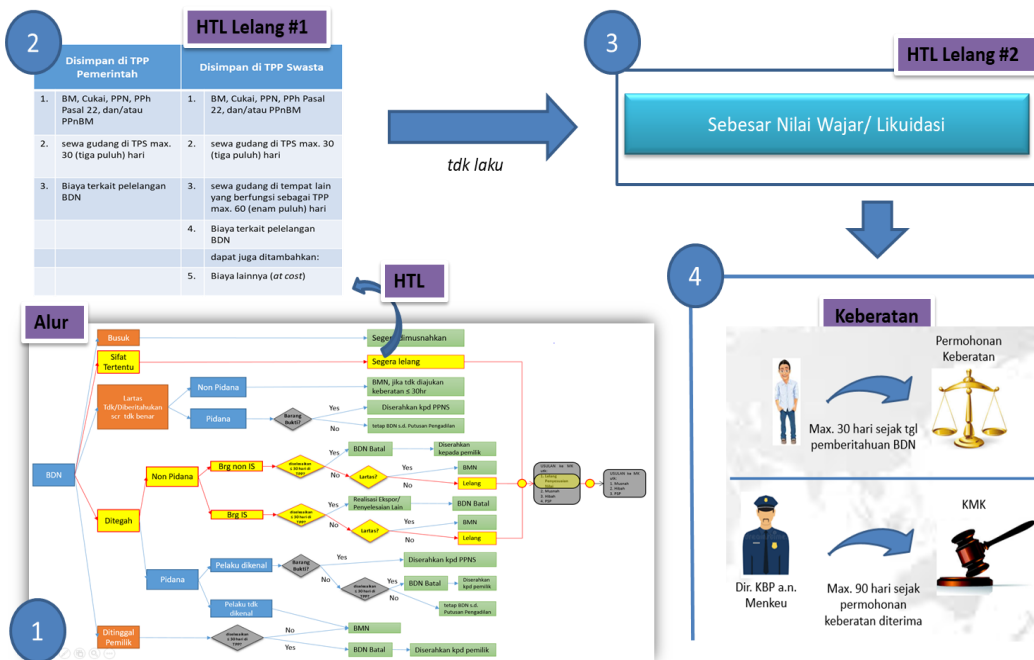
2

HTL Lelang #1

| Disimpan di TPP Pemerintah | | Disimpan di TPP Swasta | |
|---|---|---|---|
| 1. | BM, Cukai, PPN, PPh Pasal 22, dan/atau PPnBM | 1. | BM, Cukai, PPN, PPh Pasal 22, dan/atau PPnBM |
| 2. | sewa gudang di TPS max. 30 (tiga puluh) hari | 2. | sewa gudang di TPS max. 30 (tiga puluh) hari |
| 3. | Biaya terkait pelelangan BDN | 3. | sewa gudang di tempat lain yang berfungsi sebagai TPP max. 60 (enam puluh) hari |
| | | 4. | Biaya terkait pelelangan BDN |
| | | | dapat juga ditambahkan: |
| | | 5. | Biaya lainnya (at cost) |

tdk laku

3

HTL Lelang #2

Sebesar Nilai Wajar/ Likuidasi

4

Keberatan

Permohonan Keberatan

Max. 30 hari sejak tgl pemberitahuan BDN

KMK

Dir. KBP a.n. Menkeu

Max. 90 hari sejak permohonan keberatan diterima

HTL

Alur

Busuk
Segera dimusnahkan
Sifat Tertentu
Segera lelang
Lartas Tdk/Diberitahukan scr tdk benar
Non Pidana
BMN, jika tdk diajukan keberatan ≤ 30hr
Pidana
Barang Bukti?
Yes
Diserahkan kpd PPNS
No
tetap BDN s.d. Putusan Pengadilan
BDN
Ditegah
Non Pidana
Brg non IS
Yes
BDN Batal
Diserahkan kepada pemilik
No
Lartas?
Yes
BMN
No
Lelang
Brg IS
Realisasi Ekspor/ Penyelesaian Lain
BDN Batal
Lartas?
Yes
BMN
No
Lelang
Pidana
Pelaku dikenal
Barang Bukti?
Yes
Diserahkan kpd PPNS
No
Yes
BDN Batal
Diserahkan kpd pemilik
No
tetap BDN s.d. Putusan Pengadilan
Pelaku tdk dikenal
Ditinggal Pemilik
No
BMN
Yes
BDN Batal
Diserahkan kpd pemilik

1